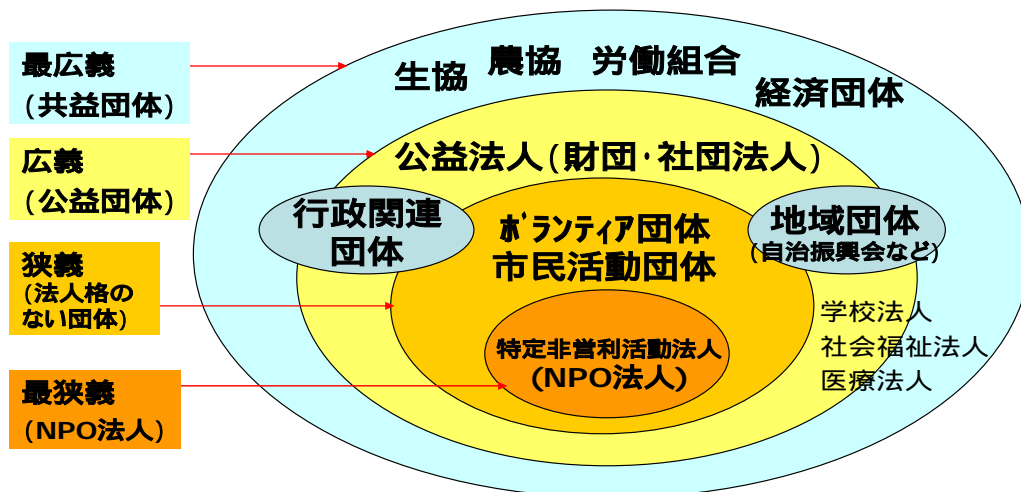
最広義
（共益団体）

広義
（公益団体）

狭義
（法人格のない団体）

最狭義
（NPO法人）

生協　農協　労働組合

経済団体

公益法人（財団･社団法人）

行政関連団体

ﾎﾞﾗﾝﾃｨｱ団体
市民活動団体

地域団体
（自治振興会など）

学校法人
社会福祉法人
医療法人

特定非営利活動法人
（NPO法人）